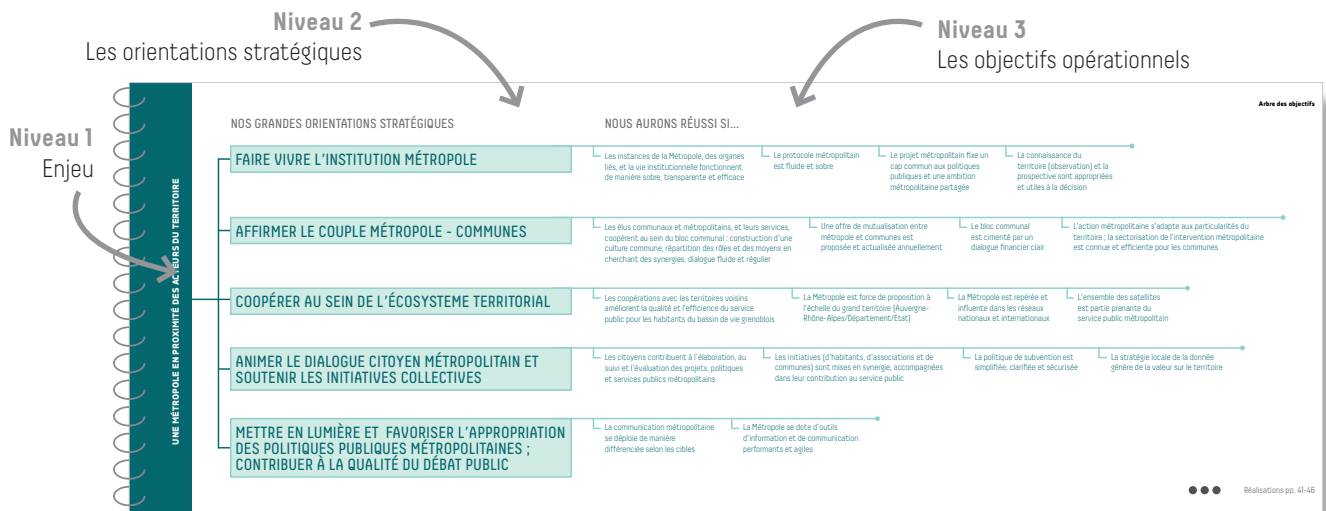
Niveau 2
Les orientations stratégiques

Niveau 3
Les objectifs opérationnels

Niveau 1
Enjeu

Arbre des objectifs

UNE MÉTROPOLE EN PROXIMITÉ DES ACTEURS DU TERRITOIRE

NOS GRANDES ORIENTATIONS STRATÉGIQUES

NOUS AURONS RÉUSSI SI...

FAIRE VIVRE L'INSTITUTION MÉTROPOLE

Les instances de la Métropole, des organes liés, et la vie institutionnelle fonctionnent de manière sobre, transparente et efficace

Le protocole métropolitain est fluide et sobre

Le projet métropolitain fixe un cap commun aux politiques publiques et une ambition métropolitaine partagée

La connaissance du territoire (observation) et la prospective sont appropriées et utiles à la décision

AFFIRMER LE COUPLE MÉTROPOLE - COMMUNES

Les élus communaux et métropolitains, et leurs services, coopèrent au sein du bloc communal : construction d'une culture commune, répartition des rôles et des moyens en cherchant des synergies, dialogue fluide et régulier

Une offre de mutualisation entre métropole et communes est proposée et actualisée annuellement

Le bloc communal est cimenté par un dialogue financier clair

L'action métropolitaine s'adapte aux particularités du territoire ; la sectorisation de l'intervention métropolitaine est connue et efficiente pour les communes

COOPÉRER AU SEIN DE L'ÉCOSYSTEME TERRITORIAL

Les coopérations avec les territoires voisins améliorent la qualité et l'efficience du service public pour les habitants du bassin de vie grenoblois

La Métropole est force de proposition à l'échelle du grand territoire (Auvergne-Rhône-Alpes/Département/Etat)

La Métropole est repérée et influente dans les réseaux nationaux et internationaux

L'ensemble des satellites est partie prenante du service public métropolitain

ANIMER LE DIALOGUE CITOYEN MÉTROPOLITAIN ET SOUTENIR LES INITIATIVES COLLECTIVES

Les citoyens contribuent à l'élaboration, au suivi et l'évaluation des projets, politiques et services publics métropolitains

Les initiatives (d'habitants, d'associations et de communes) sont mises en synergie, accompagnées dans leur contribution au service public

La politique de subvention est simplifiée, clarifiée et sécurisée

La stratégie locale de la donnée génère de la valeur sur le territoire

METTRE EN LUMIÈRE ET FAVORISER L'APPROPRIATION DES POLITIQUES PUBLIQUES MÉTROPOLITAINES ; CONTRIBUER À LA QUALITÉ DU DÉBAT PUBLIC

La communication métropolitaine se déploie de manière différenciée selon les cibles

La Métropole se dote d'outils d'information et de communication performants et agiles

Réalisations pp. 41-46